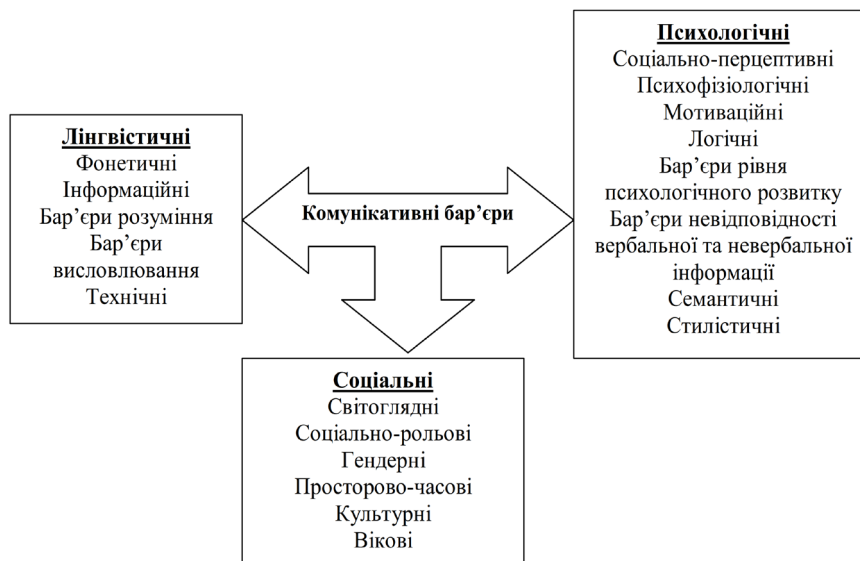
Лінгвістичні
Фонетичні
Інформаційні
Бар’єри розуміння
Бар’єри висловлювання
Технічні

Комунікативні бар’єри

Психологічні
Соціально-перцептивні
Психофізіологічні
Мотиваційні
Логічні
Бар’єри рівня психологічного розвитку
Бар’єри невідповідності вербальної та невербальної інформації
Семантичні
Стилістичні

Соціальні
Світоглядні
Соціально-рольові
Гендерні
Просторово-часові
Культурні
Вікові